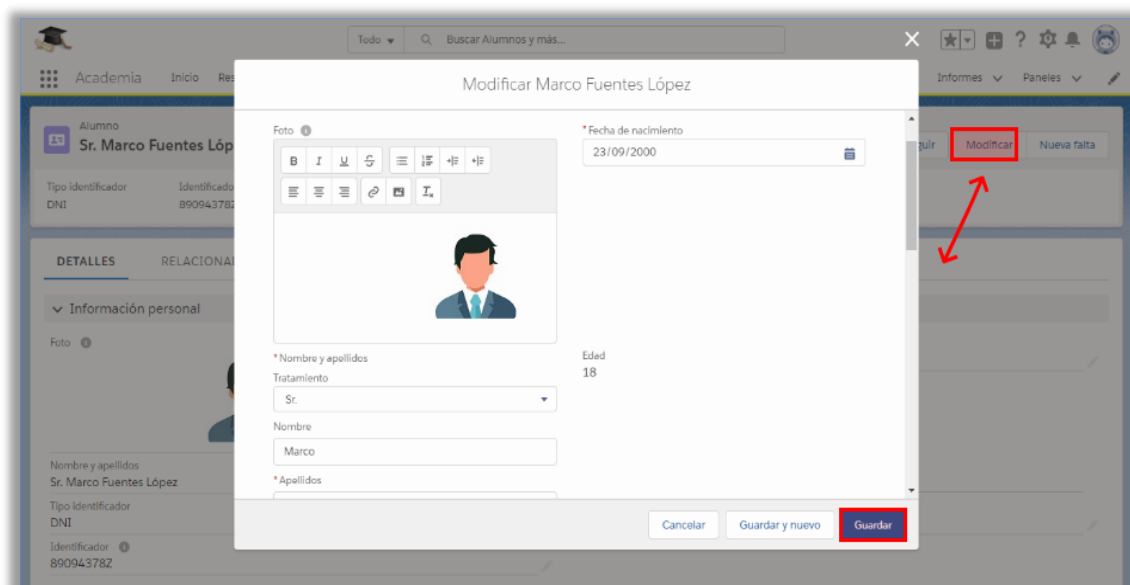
Todo ▾ Buscar Alumnos y más...

Academia Inicio Res

Informes ∨ Paneles ∨

Alumno
Sr. Marco Fuentes Lóp

guir Modificar Nueva falta

Tipo identificador
DNI

Identificado
89094378

DETALLES RELACIONA

∨ Información personal

Foto

Nombre y apellidos
Sr. Marco Fuentes López

Tipo identificador
DNI

Identificador
89094378Z

Modificar Marco Fuentes López

Foto

B I U S

*Fecha de nacimiento
23/09/2000

*Nombre y apellidos
Tratamiento
Sr.

Nombre
Marco

*Apellidos

Edad
18

Cancelar Guardar y nuevo Guardar